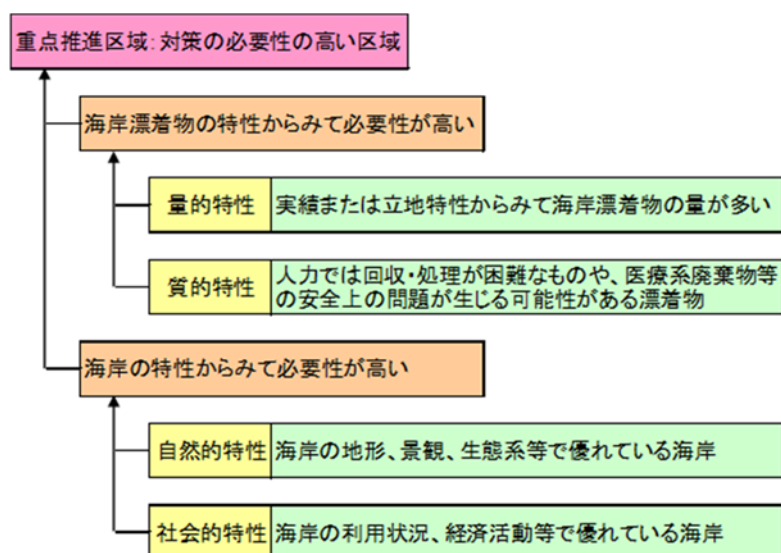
重点推進区域：対策の必要性の高い区域

海岸漂着物の特性からみて必要性が高い

量的特性

実績または立地特性からみて海岸漂着物の量が多い

質的特性

人力では回収・処理が困難なものや、医療系廃棄物等の安全上の問題が生じる可能性がある漂着物

海岸の特性からみて必要性が高い

自然的特性

海岸の地形、景観、生態系等で優れている海岸

社会的特性

海岸の利用状況、経済活動等で優れている海岸